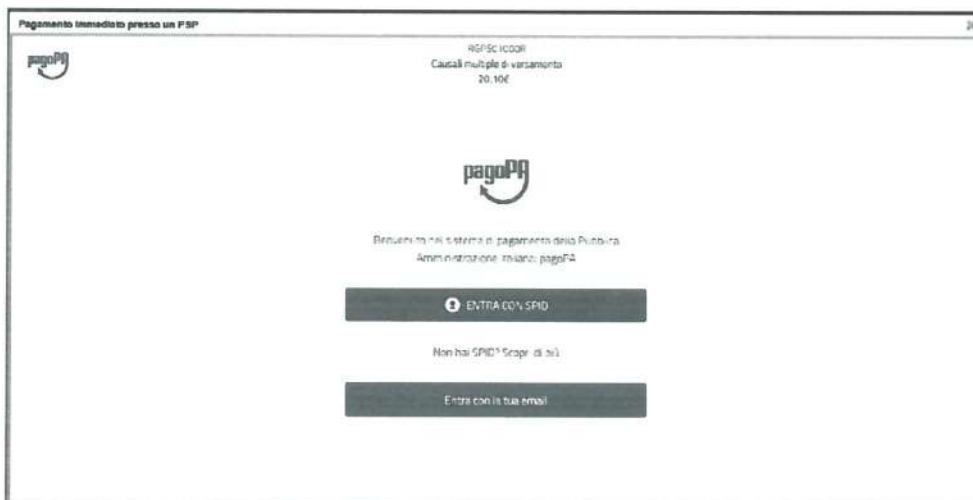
Pagamento immediato presso un PSP

pagoPA

RGPSC ICOOR
Causali multiple di versamento
20,10€

pagoPA

Benvenuto nel sistema di pagamento della Pubblica Amministrazione italiana: pagoPA

ENTRA CON SPID

Non hai SPID? Scopri di più

Entra con la tua email